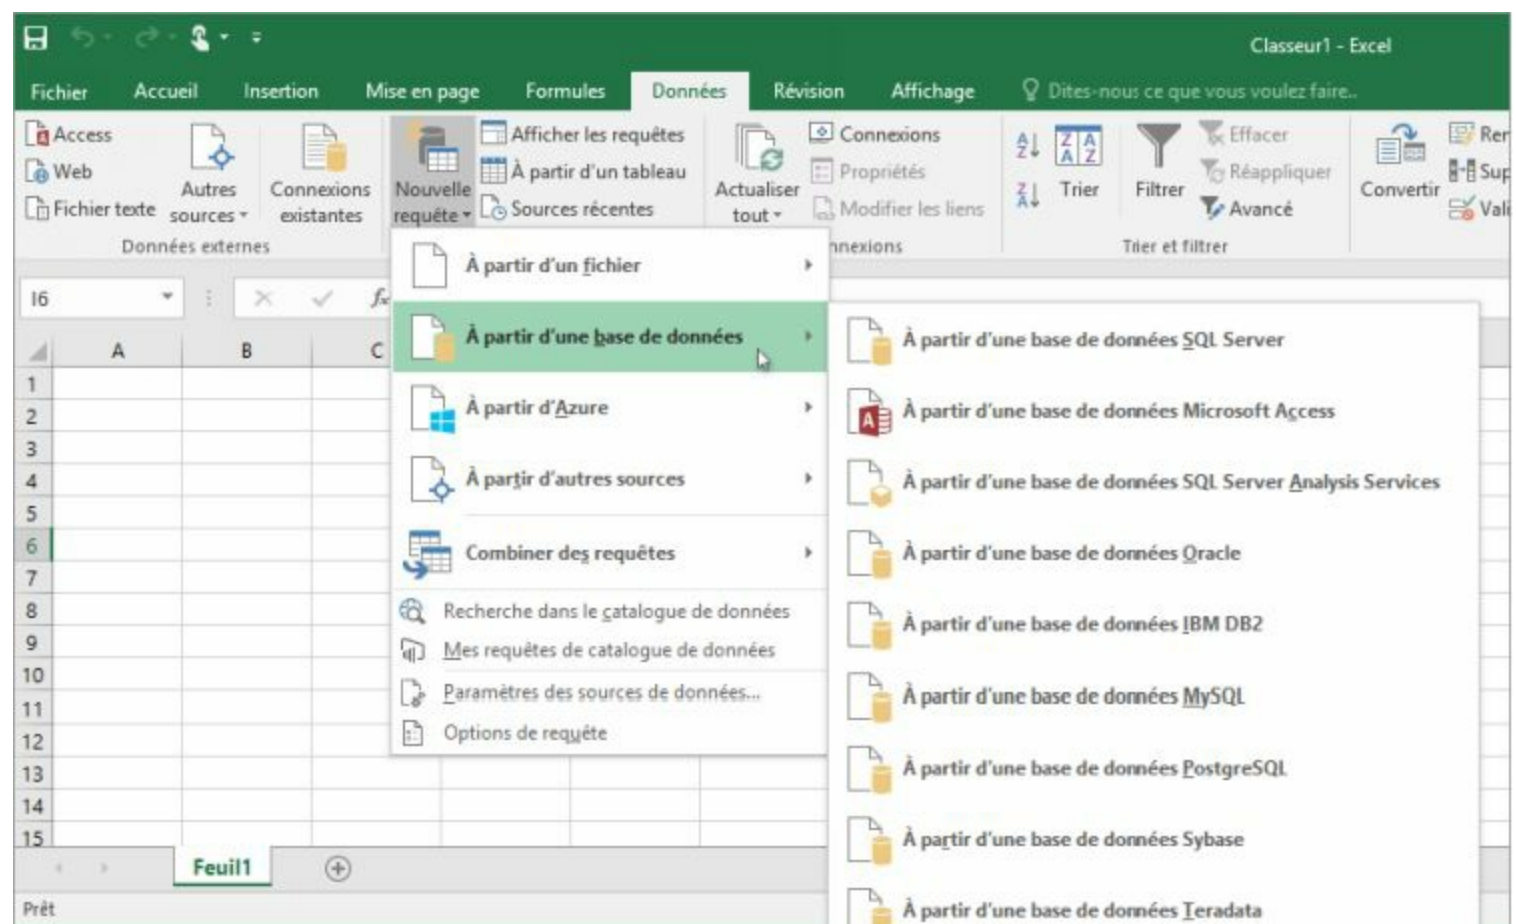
Classeur1 - Excel

Fichier Accueil Insertion Mise en page Formules Données Révision Affichage Dites-nous ce que vous voulez faire...

Access
Web
Fichier texte
Autres sources
Connexions existantes
Données externes

Nouvelle requête
Afficher les requêtes
À partir d'un tableau
Sources récentes

Actualiser tout
Connexions
Propriétés
Modifier les liens
nexions

Trier
Filtrer
Effacer
Réappliquer
Avancé
Trier et filtrer

Convertir
Rer
Sup
Vali

I6

A B C

1
2
3
4
5
6
7
8
9
10
11
12
13
14
15

À partir d'un fichier
À partir d'une base de données
À partir d'Azure
À partir d'autres sources
Combiner des requêtes
Recherche dans le catalogue de données
Mes requêtes de catalogue de données
Paramètres des sources de données...
Options de requête

À partir d'une base de données SQL Server
À partir d'une base de données Microsoft Access
À partir d'une base de données SQL Server Analysis Services
À partir d'une base de données Oracle
À partir d'une base de données IBM DB2
À partir d'une base de données MySQL
À partir d'une base de données PostgreSQL
À partir d'une base de données Sybase
À partir d'une base de données Teradata

Feuil1

Prêt